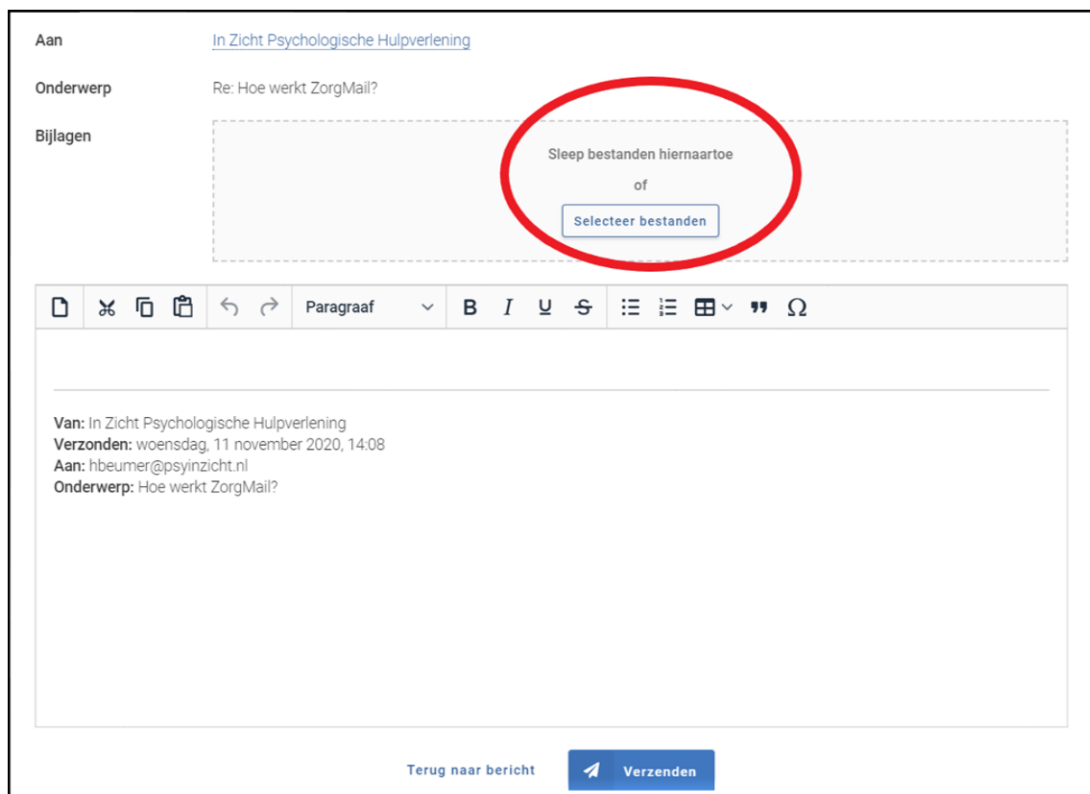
Aan In Zicht Psychologische Hulpverlening

Onderwerp Re: Hoe werkt ZorgMail?

Bijlagen

Sleep bestanden hiernaartoe

of

Selecteer bestanden

Paragraaf

B I U S Ω

**Van:** In Zicht Psychologische Hulpverlening
**Verzonden:** woensdag, 11 november 2020, 14:08
**Aan:** hbeumer@psyinzicht.nl
**Onderwerp:** Hoe werkt ZorgMail?

Terug naar bericht Verzenden